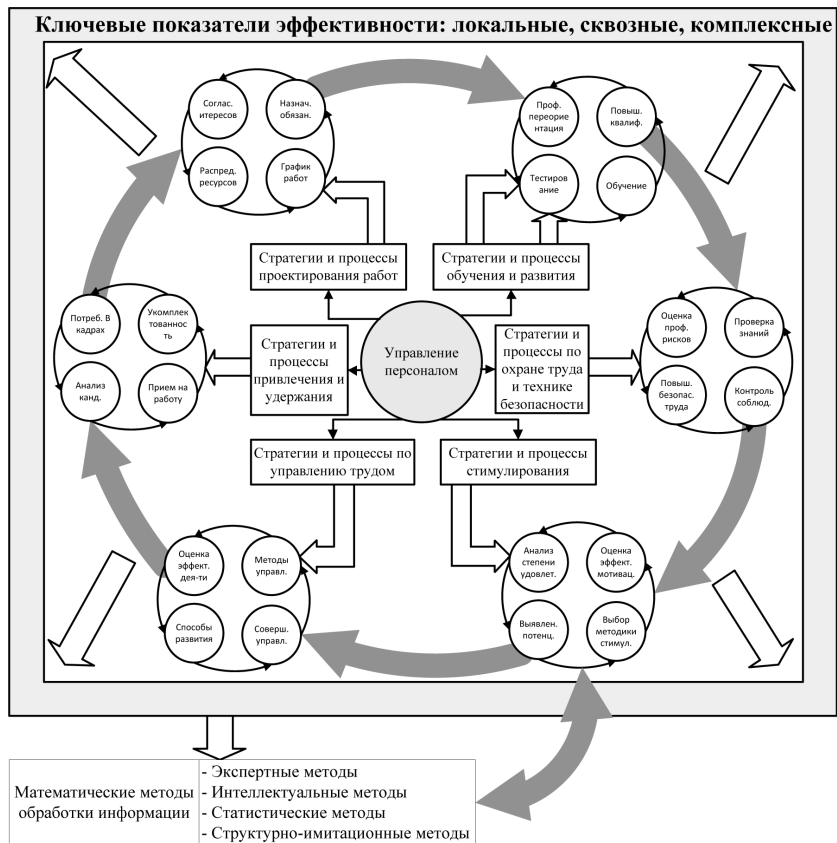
Ключевые показатели эффективности: локальные, сквозные, комплексные

Соглас. интересов

Назнач. обязан.

Распред. ресурсов

График работ

Проф. переориентация

Повыш. квалиф.

Тестирование

Обучение

Стратегии и процессы проектирования работ

Стратегии и процессы обучения и развития

Потреб. В кадрах

Укомплектованность

Анализ канд.

Прием на работу

Стратегии и процессы привлечения и удержания

Управление персоналом

Стратегии и процессы по охране труда и технике безопасности

Оценка проф. рисков

Проверка знаний

Повыш. безопас. труда

Контроль соблюд.

Стратегии и процессы по управлению трудом

Стратегии и процессы стимулирования

Оценка эффект. дея-ти

Методы управл.

Способы развития

Соверш. управл.

Анализ степени удовлет.

Оценка эффект. мотивац.

Выявлен. потенц.

Выбор методики стимул.

| Математические методы обработки информации | - Экспертные методы<br>- Интеллектуальные методы<br>- Статистические методы<br>- Структурно-имитационные методы |
|---|---|